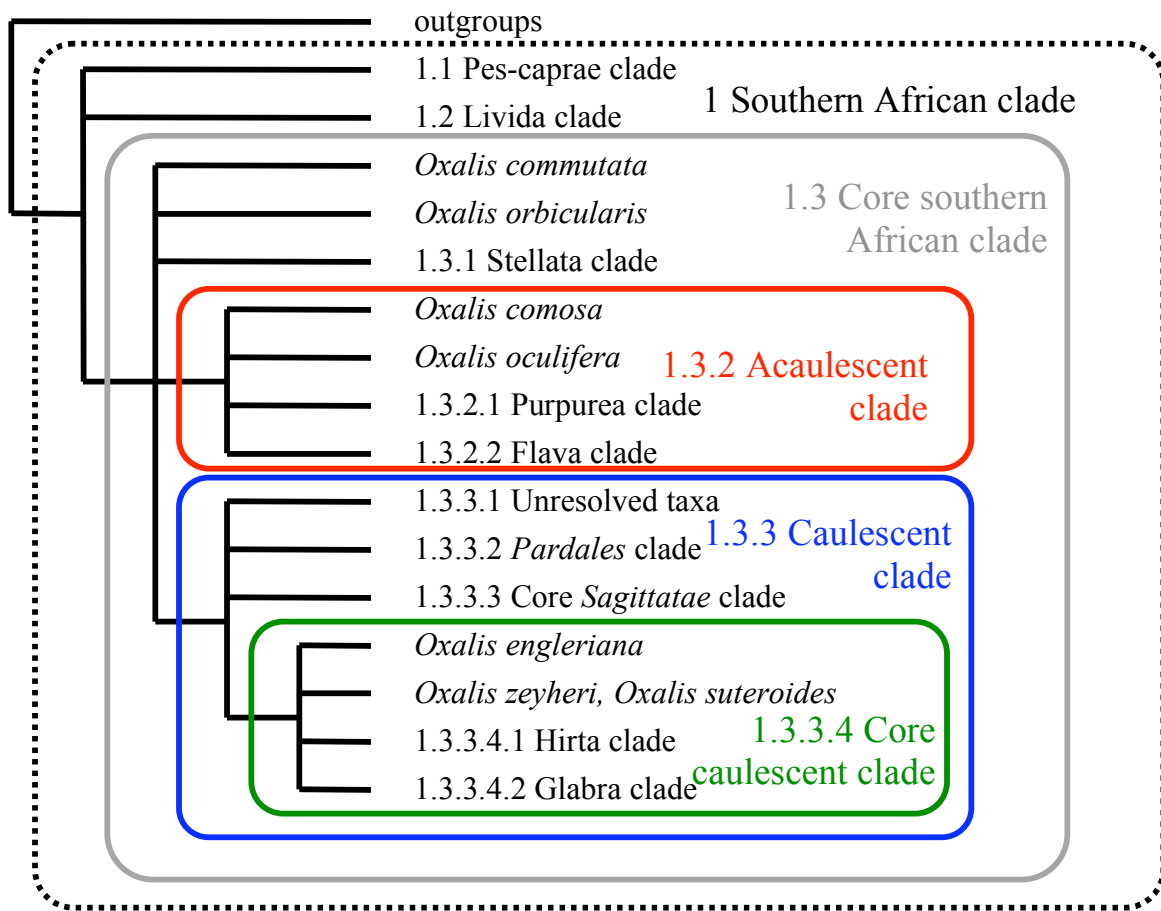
outgroups

1.1 Pes-caprae clade

1.2 Livida clade

1 Southern African clade

Oxalis commutata

Oxalis orbicularis

1.3 Core southern African clade

1.3.1 Stellata clade

Oxalis comosa

Oxalis oculifera

1.3.2 Acaulescent clade

1.3.2.1 Purpurea clade

1.3.2.2 Flava clade

1.3.3.1 Unresolved taxa

1.3.3.2 Pardales clade

1.3.3 Caulescent clade

1.3.3.3 Core Sagittatae clade

Oxalis engleriana

Oxalis zeyheri, Oxalis suteroides

1.3.3.4.1 Hirta clade

1.3.3.4 Core caulescent clade

1.3.3.4.2 Glabra clade